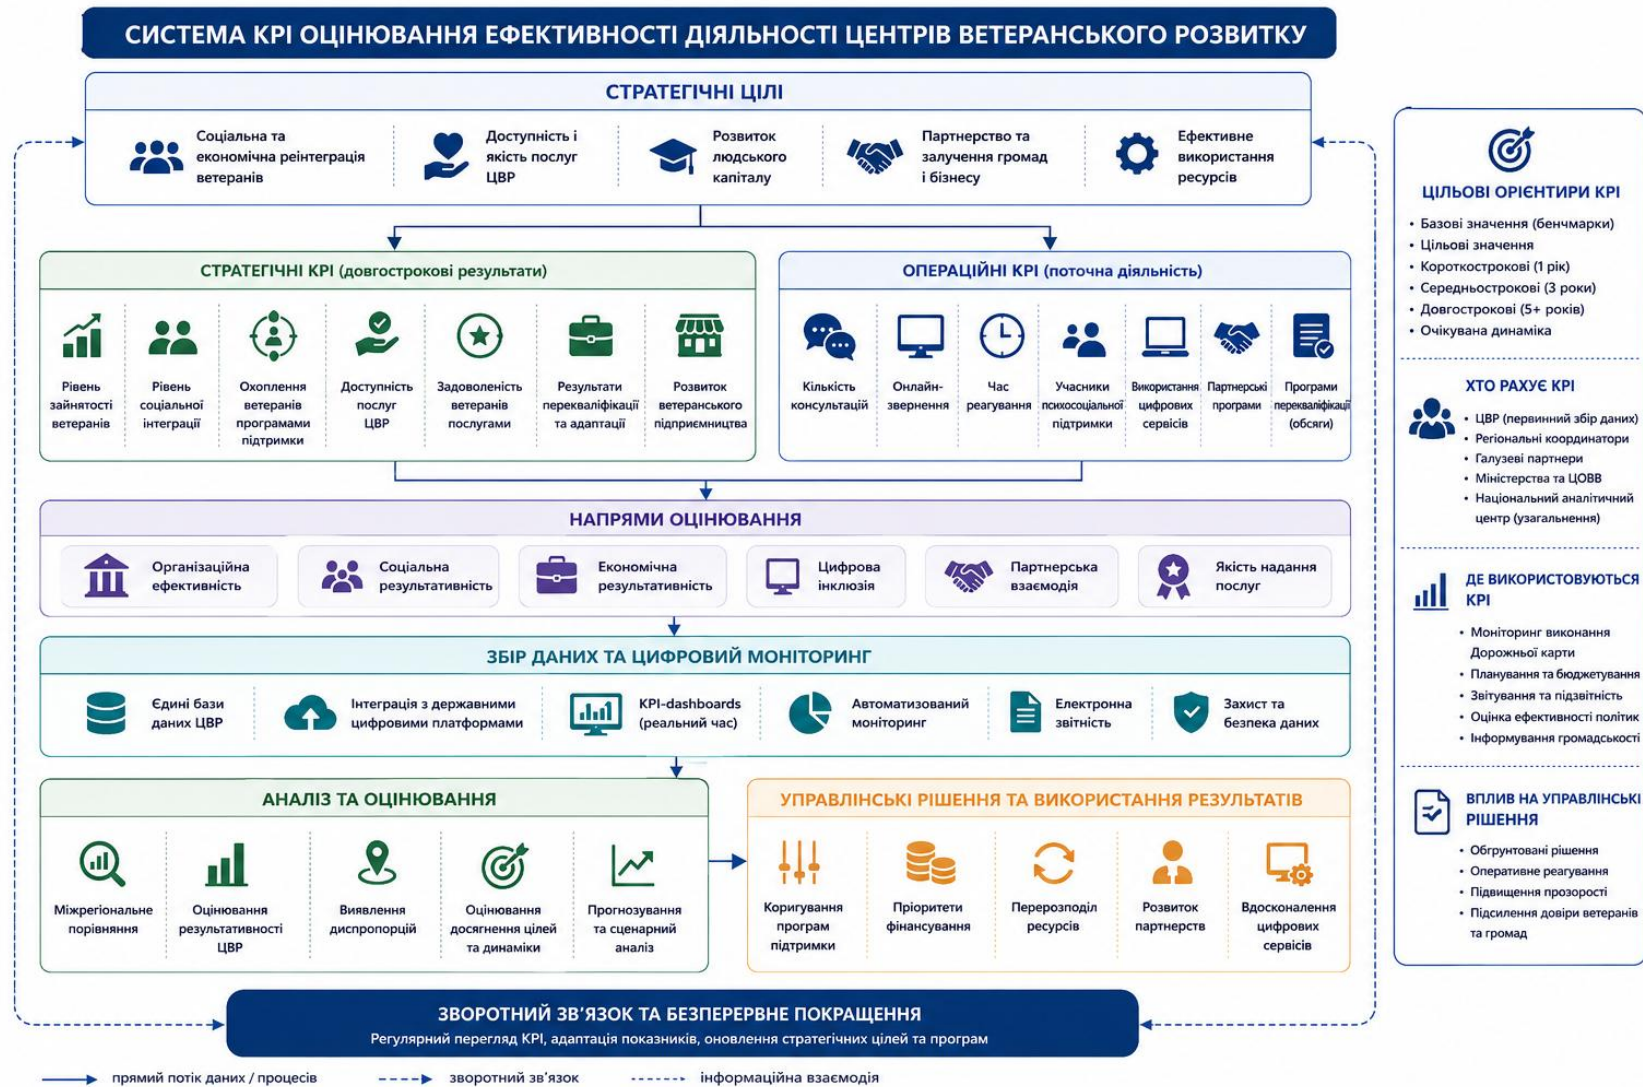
СИСТЕМА KPI ОЦІНЮВАННЯ ЕФЕКТИВНОСТІ ДІЯЛЬНОСТІ ЦЕНТРІВ ВЕТЕРАНСЬКОГО РОЗВИТКУ

СТРАТЕГІЧНІ ЦІЛІ

Соціальна та економічна реінтеграція ветеранів

Доступність і якість послуг ЦВР

Розвиток людського капіталу

Партнерство та залучення громад і бізнесу

Ефективне використання ресурсів

СТРАТЕГІЧНІ KPI (довгострокові результати)

Рівень зайнятості ветеранів

Рівень соціальної інтеграції

Охоплення ветеранів програмами підтримки

Доступність послуг ЦВР

Задоволеність ветеранів послугами

Результати перекваліфікації та адаптації

Розвиток ветеранського підприємництва

ОПЕРАЦІЙНІ KPI (поточна діяльність)

Кількість консультацій

Онлайн-звернення

Час реагування

Учасники психосоціальної підтримки

Використання цифрових сервісів

Партнерські програми

Програми перекваліфікації (обсяги)

НАПРЯМИ ОЦІНЮВАННЯ

Організаційна ефективність

Соціальна результативність

Економічна результативність

Цифрова інклюзія

Партнерська взаємодія

Якість надання послуг

ЗБІР ДАНИХ ТА ЦИФРОВИЙ МОНІТОРИНГ

Єдині бази даних ЦВР

Інтеграція з державними цифровими платформами

KPI-dashboards (реальний час)

Автоматизований моніторинг

Електронна звітність

Захист та безпека даних

АНАЛІЗ ТА ОЦІНЮВАННЯ

Міжрегіональне порівняння

Оцінювання результативності ЦВР

Виявлення диспропорцій

Оцінювання досягнення цілей та динаміки

Прогнозування та сценарний аналіз

УПРАВЛІНСЬКІ РІШЕННЯ ТА ВИКОРИСТАННЯ РЕЗУЛЬТАТІВ

Коригування програм підтримки

Пріоритети фінансування

Перерозподіл ресурсів

Розвиток партнерств

Вдосконалення цифрових сервісів

ЗВОРОТНИЙ ЗВ'ЯЗОК ТА БЕЗПЕРЕРВНЕ ПОКРАЩЕННЯ
Регулярний перегляд KPI, адаптація показників, оновлення стратегічних цілей та програм

ЦІЛЬОВІ ОРІЄНТИРИ KPI
• Базові значення (бенчмарки)
• Цільові значення
• Короткострокові (1 рік)
• Середньострокові (3 роки)
• Довгострокові (5+ років)
• Очікувана динаміка

ХТО РАХУЄ KPI
• ЦВР (первинний збір даних)
• Регіональні координатори
• Галузеві партнери
• Міністерства та ЦОВВ
• Національний аналітичний центр (узагальнення)

ДЕ ВИКОРИСТОВУЮТЬСЯ KPI
• Моніторинг виконання Дорожньої карти
• Планування та бюджетування
• Звітування та підзвітність
• Оцінка ефективності політик
• Інформування громадськості

ВПЛИВ НА УПРАВЛІНСЬКІ РІШЕННЯ
• Обґрунтовані рішення
• Оперативне реагування
• Підвищення прозорості
• Підсилення довіри ветеранів та громад

прямий потік даних / процесів
зворотний зв'язок
інформаційна взаємодія